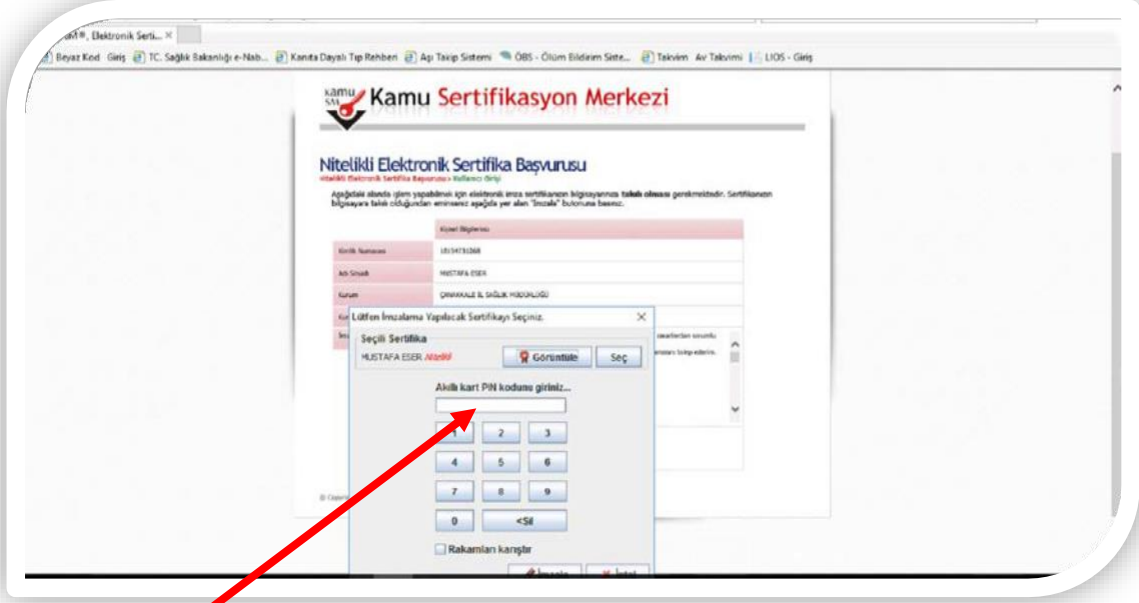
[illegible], Elektronik Serti... ×

Beyaz Kod Giriş TC. Sağlık Bakanlığı e-Nab... Kanıta Dayalı Tıp Rehberi Aşı Takip Sistemi ÖBS - Ölüm Bildirim Siste... Takvim Av Takvimi LIOS - Giriş

kamu SM Kamu Sertifikasyon Merkezi

Nitelikli Elektronik Sertifika Başvurusu

Nitelikli Elektronik Sertifika Başvurusu > Kullanıcı Girişi

Aşağıdaki alanda işlem yapabilmek için elektronik imza sertifikanızın bilgisayarınıza takılı olması gerekmektedir. Sertifikanızın bilgisayara takılı olduğundan eminseniz aşağıda yer alan "İmzala" butonuna basınız.

| | Kişisel Bilgileriniz |
|---|---|
| Kimlik Numarası | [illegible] |
| Adı Soyadı | MUSTAFA ESER |
| Kurum | ÇANAKKALE İL SAĞLIK MÜDÜRLÜĞÜ |

Lütfen İmzalama Yapılacak Sertifikayı Seçiniz. ×

Seçili Sertifika

MUSTAFA ESER Nitelikli

Görüntüle Seç

Akıllı kart PIN kodunu giriniz...

1 2 3
4 5 6
7 8 9
0 <Sil

Rakamları karıştır

İmzala İptal